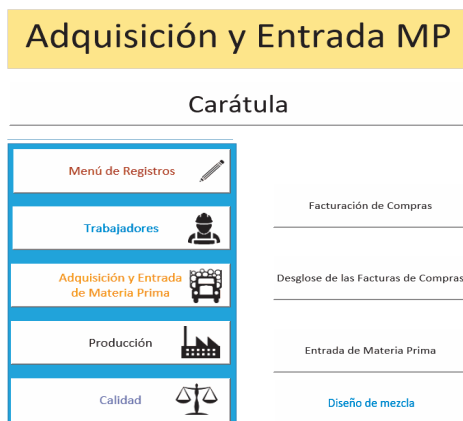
Adquisición y Entrada MP

Carátula

Menú de Registros

Trabajadores

Adquisición y Entrada de Materia Prima

Producción

Calidad

Facturación de Compras

Desglose de las Facturas de Compras

Entrada de Materia Prima

Diseño de mezcla